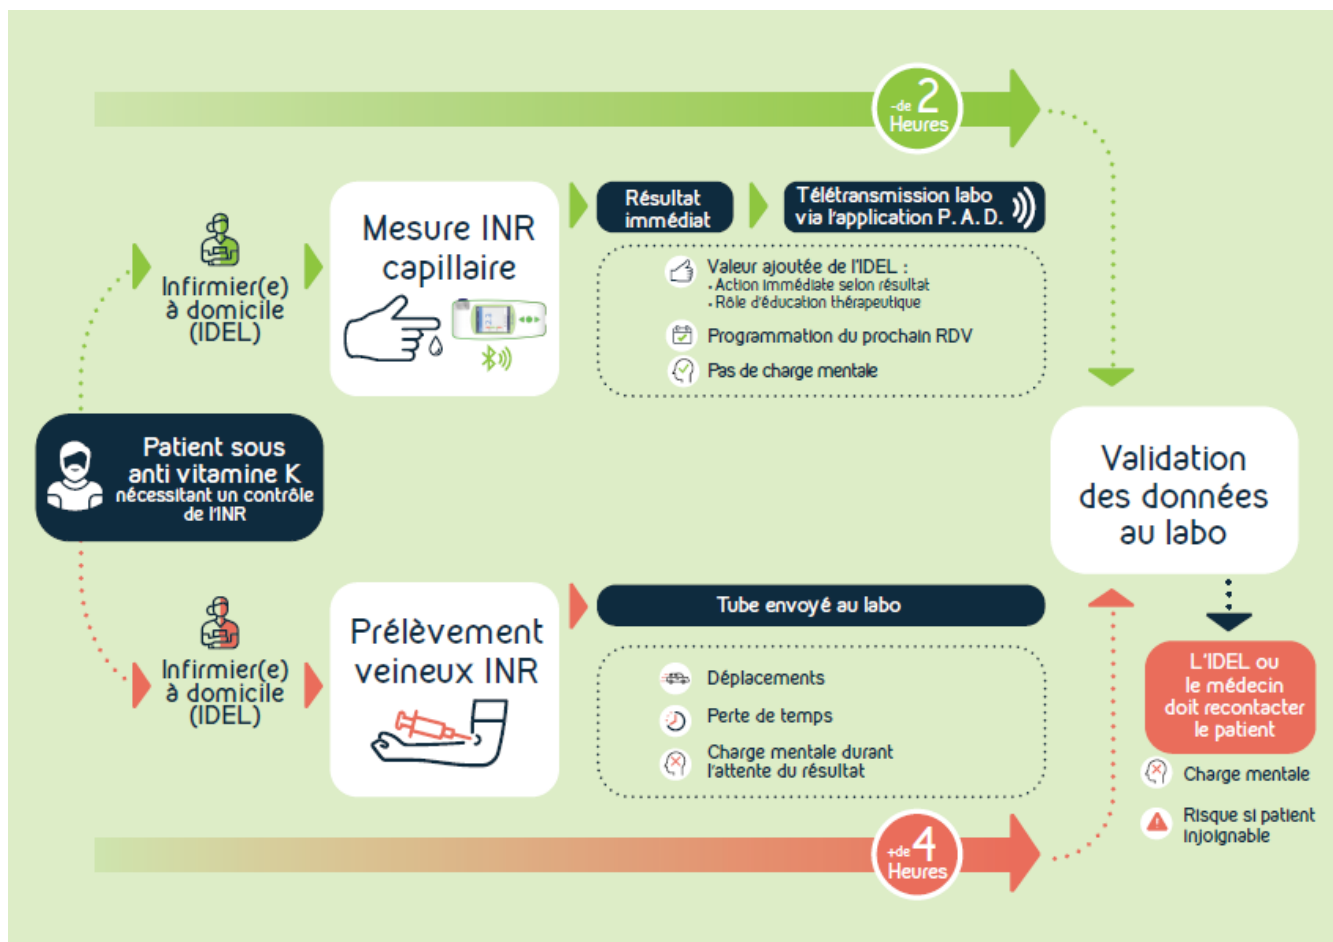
-de 2 Heures

Infirmier(e) à domicile (IDEL)

Mesure INR capillaire

Résultat immédiat

Télétransmission labo via l'application P. A. D.

Valeur ajoutée de l'IDEL :
- Action immédiate selon résultat
- Rôle d'éducation thérapeutique

Programmation du prochain RDV

Pas de charge mentale

Patient sous anti vitamine K nécessitant un contrôle de l'INR

Validation des données au labo

Infirmier(e) à domicile (IDEL)

Prélèvement veineux INR

Tube envoyé au labo

Déplacements

Perte de temps

Charge mentale durant l'attente du résultat

L'IDEL ou le médecin doit recontacter le patient

Charge mentale

Risque si patient injoignable

+de 4 Heures